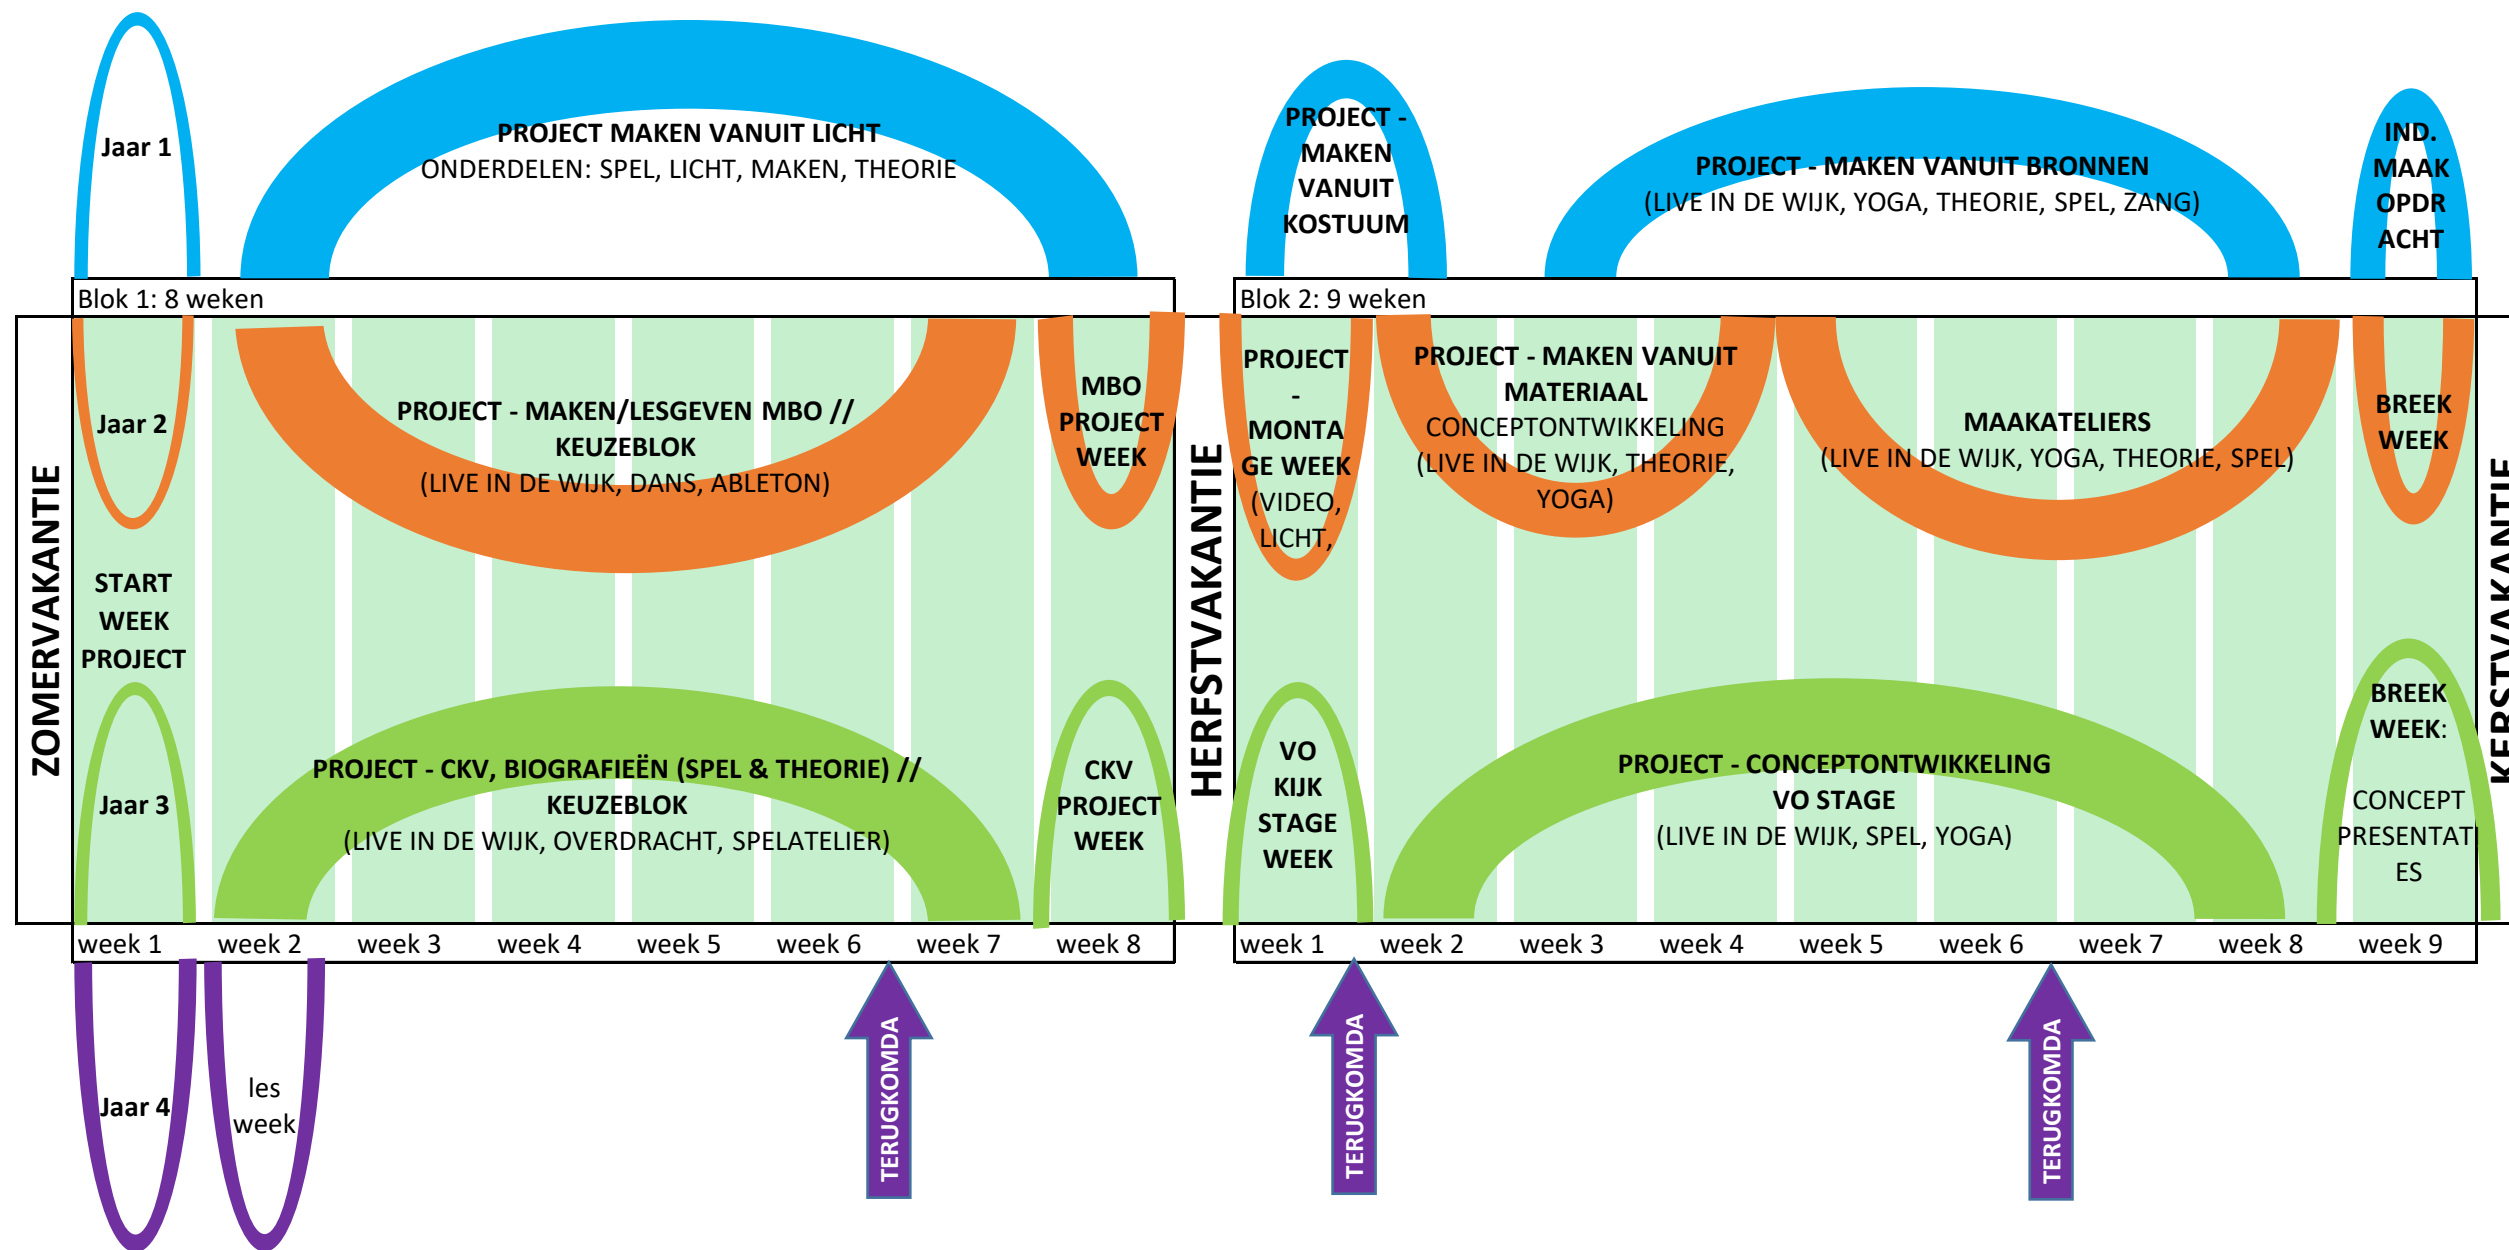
Jaar 1

PROJECT MAKEN VANUIT LICHT
ONDERDELEN: SPEL, LICHT, MAKEN, THEORIE

PROJECT - MAKEN VANUIT KOSTUUM

PROJECT - MAKEN VANUIT BRONNEN
(LIVE IN DE WIJK, YOGA, THEORIE, SPEL, ZANG)

IND. MAAK OPDR ACHT

Blok 1: 8 weken

Blok 2: 9 weken

ZOMERVAKANTIE

Jaar 2

PROJECT - MAKEN/LESGEVEN MBO // KEUZEBLOK
(LIVE IN DE WIJK, DANS, ABLETON)

MBO PROJECT WEEK

START WEEK PROJECT

Jaar 3

PROJECT - CKV, BIOGRAFIEËN (SPEL & THEORIE) // KEUZEBLOK
(LIVE IN DE WIJK, OVERDRACHT, SPELATELIER)

CKV PROJECT WEEK

HERFSTVAKANTIE

PROJECT - MONTAGE WEEK (VIDEO, LICHT,

PROJECT - MAKEN VANUIT MATERIAAL
CONCEPTONTWIKKELING
(LIVE IN DE WIJK, THEORIE, YOGA)

MAAKATELIERS
(LIVE IN DE WIJK, YOGA, THEORIE, SPEL)

BREEK WEEK

VO KIJK STAGE WEEK

PROJECT - CONCEPTONTWIKKELING
VO STAGE
(LIVE IN DE WIJK, SPEL, YOGA)

BREEK WEEK:

CONCEPT PRESENTATIES

KERSTVAKANTIE

week 1 | week 2 | week 3 | week 4 | week 5 | week 6 | week 7 | week 8

week 1 | week 2 | week 3 | week 4 | week 5 | week 6 | week 7 | week 8 | week 9

Jaar 4

les week

TERUGKOMDA

TERUGKOMDA

TERUGKOMDA